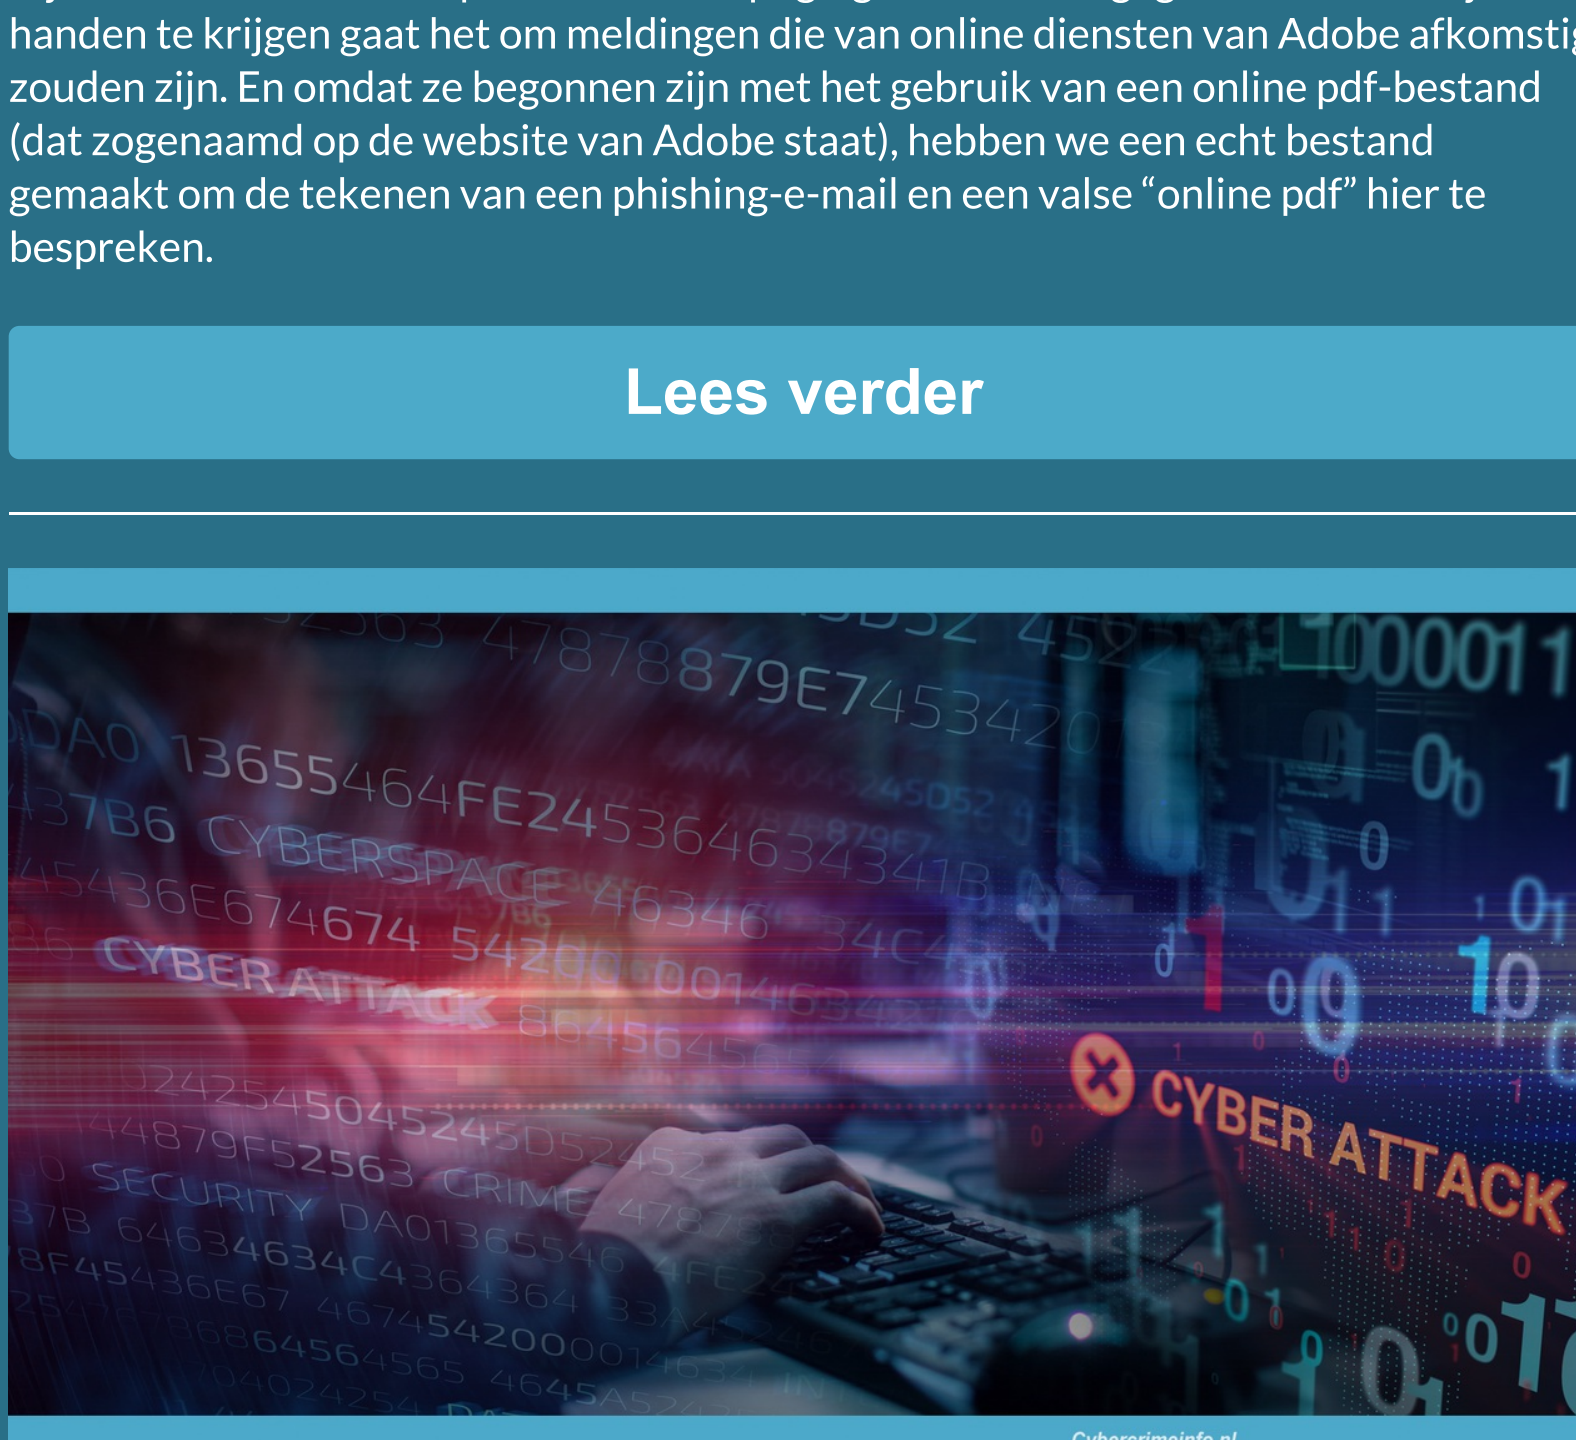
handen te krijgen gaat het om meldingen die van online diensten van Adobe afkomstig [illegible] zouden zijn. En omdat ze begonnen zijn met het gebruik van een online pdf-bestand (dat zogenaamd op de website van Adobe staat), hebben we een echt bestand gemaakt om de tekenen van een phishing-e-mail en een valse “online pdf” hier te bespreken.

Lees verder

478788879E745342
13655464FE24536463
CYBERSPACE 46346
36E674674 54200
CYBER ATTACK 86456
42254504524
48879F52563 CRIME
SECURITY DA0136554
646346 34C4364364
CYBER ATTACK
Cybercrimeinfo.nl